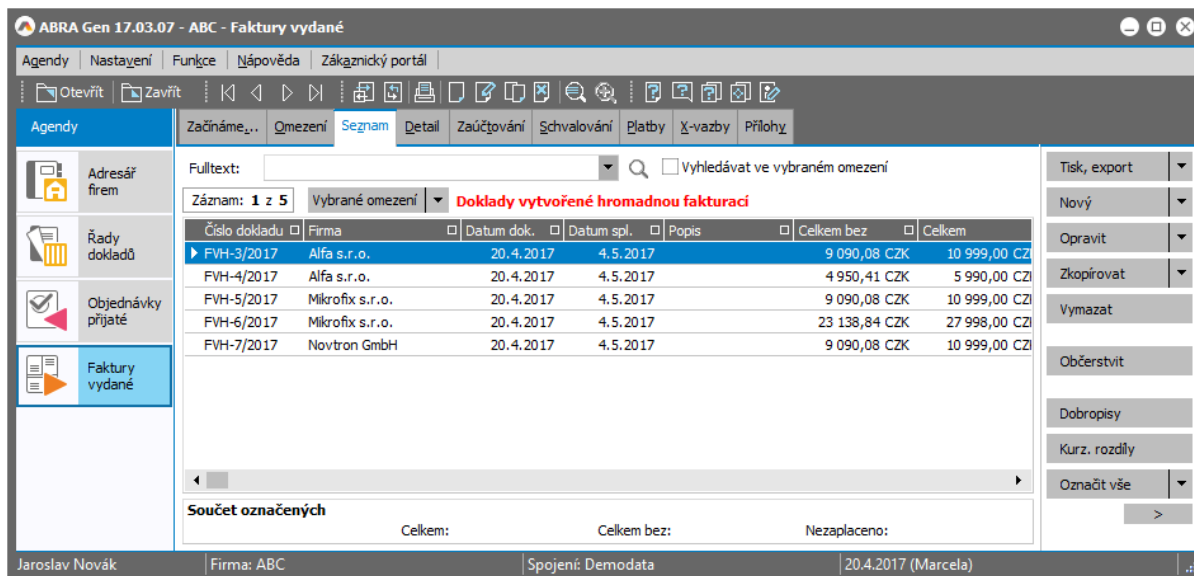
ABRA Gen 17.03.07 - ABC - Faktury vydané

Agendy | Nastavení | Funkce | Nápověda | Zákaznický portál

Otevřít | Zavřít

Agendy

Adresář firem

Řady dokladů

Objednávky přijaté

Faktury vydané

Začínáme... | Omezení | Seznam | Detail | Zaúčtování | Schvalování | Platby | X-vazby | Přílohy

Fulltext:

Vyhledávat ve vybraném omezení

Záznam: 1 z 5

Vybrané omezení

Doklady vytvořené hromadnou fakturací

| Číslo dokladu | Firma | Datum dok. | Datum spl. | Popis | Celkem bez | Celkem |
|---|---|---|---|---|---|---|
| FVH-3/2017 | Alfa s.r.o. | 20.4.2017 | 4.5.2017 | | 9 090,08 CZK | 10 999,00 CZ |
| FVH-4/2017 | Alfa s.r.o. | 20.4.2017 | 4.5.2017 | | 4 950,41 CZK | 5 990,00 CZ |
| FVH-5/2017 | Mikrofix s.r.o. | 20.4.2017 | 4.5.2017 | | 9 090,08 CZK | 10 999,00 CZ |
| FVH-6/2017 | Mikrofix s.r.o. | 20.4.2017 | 4.5.2017 | | 23 138,84 CZK | 27 998,00 CZ |
| FVH-7/2017 | Novtron GmbH | 20.4.2017 | 4.5.2017 | | 9 090,08 CZK | 10 999,00 CZ |

Součet označených

Celkem:

Celkem bez:

Nezaplaceno:

Tisk, export

Nový

Opravit

Zkopírovat

Vymazat

Občerstvit

Dobropisy

Kurz. rozdíly

Označit vše

>

Jaroslav Novák | Firma: ABC | Spojení: Demodata | 20.4.2017 (Marcela)